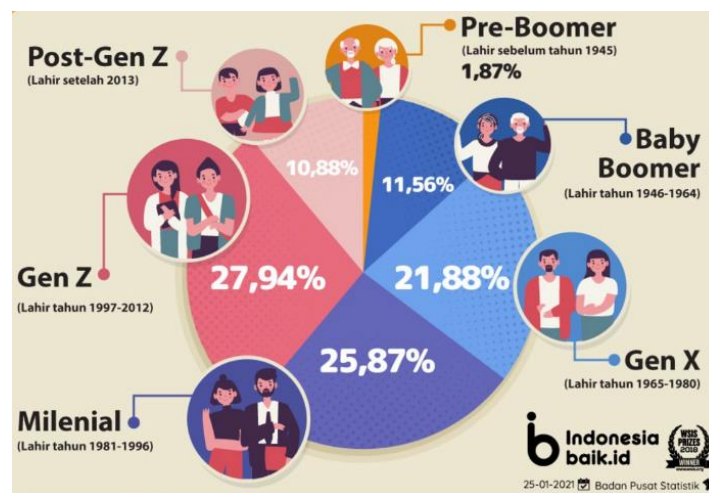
Pre-Boomer
(Lahir sebelum tahun 1945)
1,87%

Post-Gen Z
(Lahir setelah 2013)

10,88%

11,56%

Baby Boomer
(Lahir tahun 1946-1964)

Gen Z
(Lahir tahun 1997-2012)

27,94%

21,88%

25,87%

Gen X
(Lahir tahun 1965-1980)

Milenial
(Lahir tahun 1981-1996)

Indonesia baik.id

WSIS PRIZES 2018 WINNER

25-01-2021 Badan Pusat Statistik